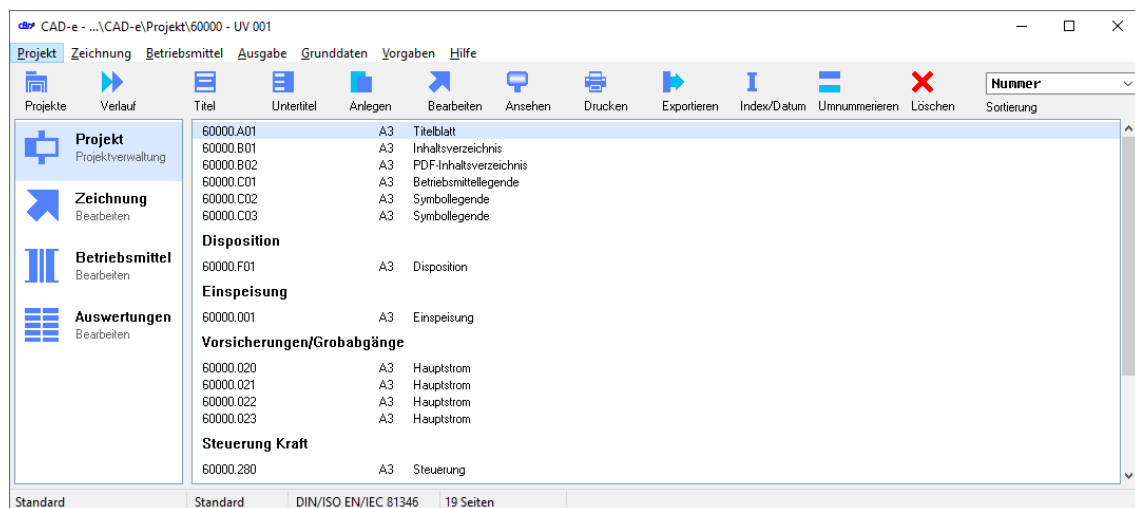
CAD-e - ...\CAD-e\Projekt\60000 - UV 001

Projekt Zeichnung Betriebsmittel Ausgabe Grunddaten Vorgaben Hilfe

Projekte Verlauf Titel Untertitel Anlegen Bearbeiten Ansehen Drucken Exportieren Index/Datum Umnummerieren Löschen Nummer Sortierung

Projekt
Projektverwaltung

Zeichnung
Bearbeiten

Betriebsmittel
Bearbeiten

Auswertungen
Bearbeiten

| | | |
|---|---|---|
| 60000.A01 | A3 | Titelblatt |
| 60000.B01 | A3 | Inhaltsverzeichnis |
| 60000.B02 | A3 | PDF-Inhaltsverzeichnis |
| 60000.C01 | A3 | Betriebsmittellegende |
| 60000.C02 | A3 | Symbollegende |
| 60000.C03 | A3 | Symbollegende |

Disposition

| | | |
|---|---|---|
| 60000.F01 | A3 | Disposition |

Einspeisung

| | | |
|---|---|---|
| 60000.001 | A3 | Einspeisung |

Vorsicherungen/Grobabgänge

| | | |
|---|---|---|
| 60000.020 | A3 | Hauptstrom |
| 60000.021 | A3 | Hauptstrom |
| 60000.022 | A3 | Hauptstrom |
| 60000.023 | A3 | Hauptstrom |

Steuerung Kraft

| | | |
|---|---|---|
| 60000.280 | A3 | Steuerung |

Standard Standard DIN/ISO EN/IEC 81346 19 Seiten